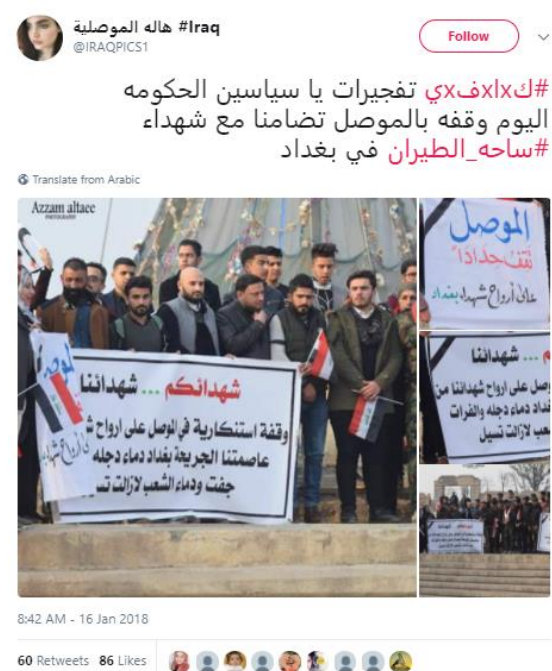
هاله الموصلية #Iraq
@IRAQPICS1

Follow

#كxlxفxي تفجيرات يا سياسين الحكومه اليوم وقفه بالموصل تضامنا مع شهداء #ساحه_الطيران في بغداد

Translate from Arabic

Azzam altaee
PHOTOGRAPHY

شهدائكم ... شهدائنا
وقفة استنكارية في الموصل على ارواح شـ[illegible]
عاصمتنا الجريحة بغداد دماء دجلة
جفت ودماء الشعب لازالت تـ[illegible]

الموصل
تقف حداداً
على أرواح شهداء بغداد

... شهدائنا
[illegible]وصل على ارواح شهدائنا من
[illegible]غداد دماء دجله والفرات
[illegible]شعب لازالت تسيل

8:42 AM - 16 Jan 2018

60 Retweets 86 Likes